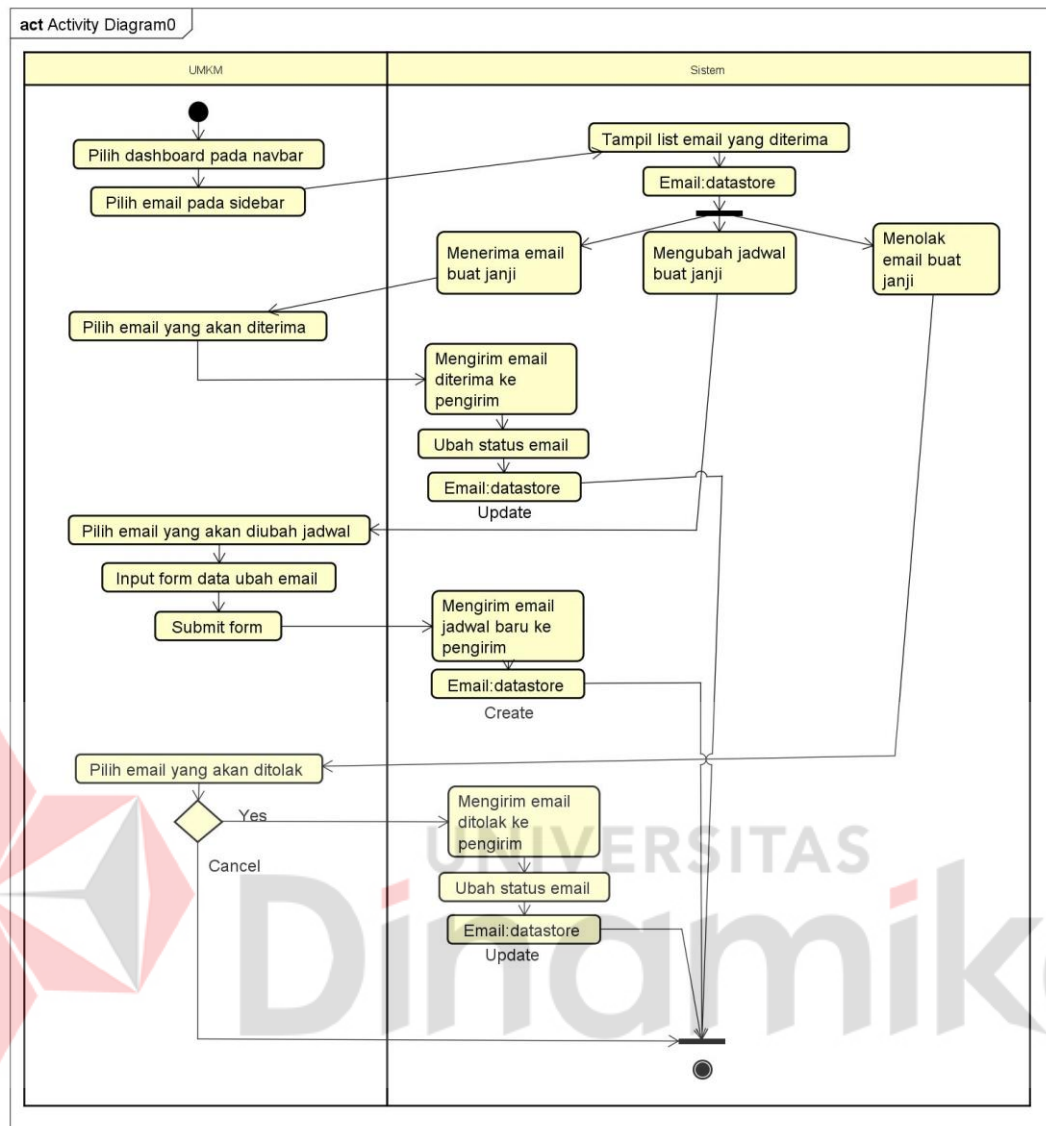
act Activity Diagram0

UMKM

Sistem

Pilih dashboard pada navbar

Pilih email pada sidebar

Tampil list email yang diterima

Email:datastore

Menerima email buat janji

Mengubah jadwal buat janji

Menolak email buat janji

Pilih email yang akan diterima

Mengirim email diterima ke pengirim

Ubah status email

Email:datastore

Update

Pilih email yang akan diubah jadwal

Input form data ubah email

Submit form

Mengirim email jadwal baru ke pengirim

Email:datastore

Create

Pilih email yang akan ditolak

Yes

Cancel

Mengirim email ditolak ke pengirim

Ubah status email

Email:datastore

Update

UNIVERSITAS Dinamika